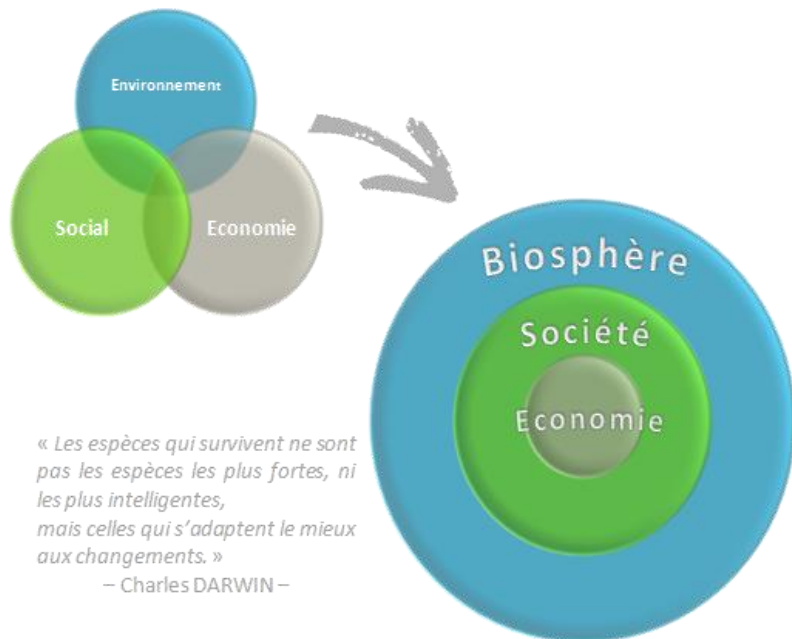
Environnement

Social

Economie

Biosphère

Société

Economie

« Les espèces qui survivent ne sont pas les espèces les plus fortes, ni les plus intelligentes,
mais celles qui s'adaptent le mieux aux changements. »
– Charles DARWIN –